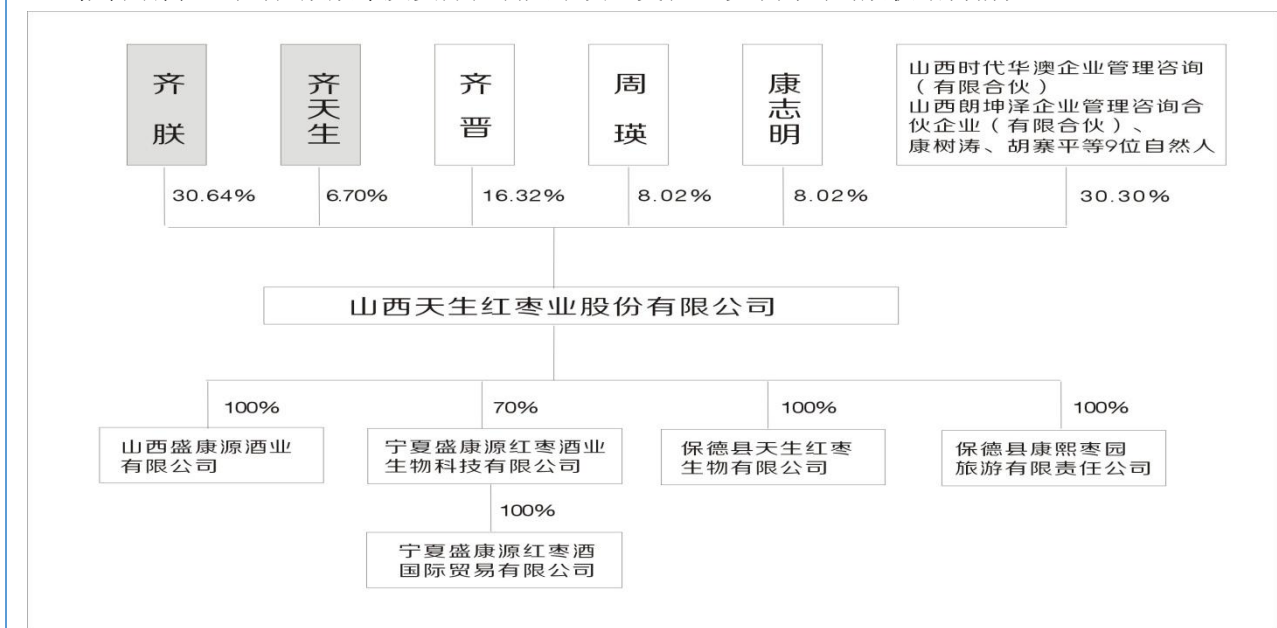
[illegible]

齐朕

齐天生

齐晋

周瑛

康志明

山西时代华澳企业管理咨询（有限合伙）
山西朗坤泽企业管理咨询合伙企业（有限合伙）、
康树涛、胡寨平等9位自然人

30.64%

6.70%

16.32%

8.02%

8.02%

30.30%

山西天生红枣业股份有限公司

100%

山西盛康源酒业有限公司

70%

宁夏盛康源红枣酒业生物科技有限公司

100%

宁夏盛康源红枣酒国际贸易有限公司

100%

保德县天生红枣生物有限公司

100%

保德县康熙枣园旅游有限责任公司